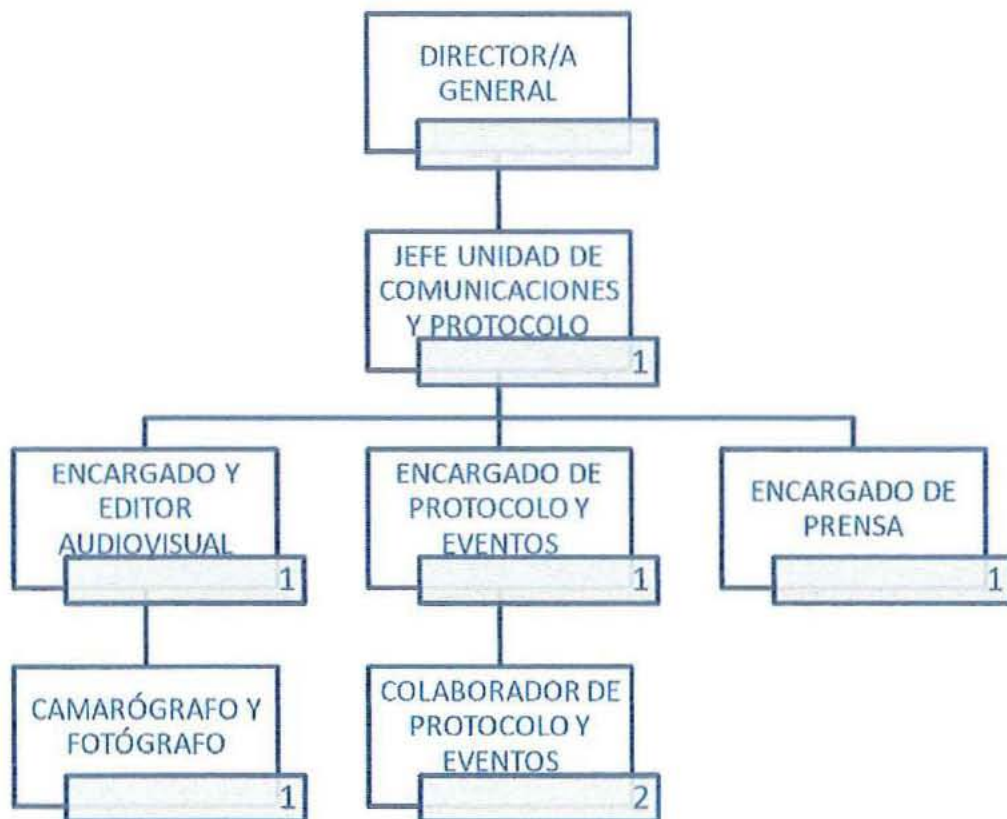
DIRECTOR/A GENERAL

JEFE UNIDAD DE COMUNICACIONES Y PROTOCOLO
1

ENCARGADO Y EDITOR AUDIOVISUAL
1

ENCARGADO DE PROTOCOLO Y EVENTOS
1

ENCARGADO DE PRENSA
1

CAMARÓGRAFO Y FOTÓGRAFO
1

COLABORADOR DE PROTOCOLO Y EVENTOS
2